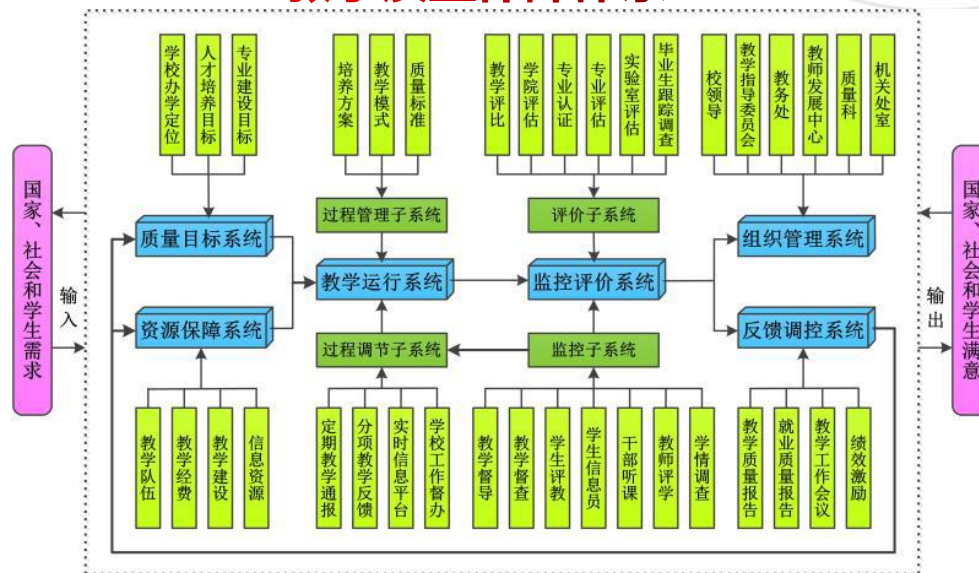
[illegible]

学校办学定位
人才培养目标
专业建设目标

培养方案
教学模式
质量标准

教学评比
学院评估
专业认证
专业评估
实验室评估
毕业生跟踪调查

校领导
教学指导委员会
教务处
教师发展中心
质量科
机关处室

国家、社会和学生需求

输入

质量目标系统

资源保障系统

过程管理子系统

教学运行系统

过程调节子系统

评价子系统

监控评价系统

监控子系统

组织管理系统

反馈调控系统

输出

国家、社会和学生满意

教学队伍
教学经费
教学建设
信息资源

定期教学通报
分项教学反馈
实时信息平台
学校工作督办

教学督导
教学督查
学生评教
学生信息员
干部听课
教师评学
学情调查

教学质量报告
就业质量报告
教学工作会议
绩效激励